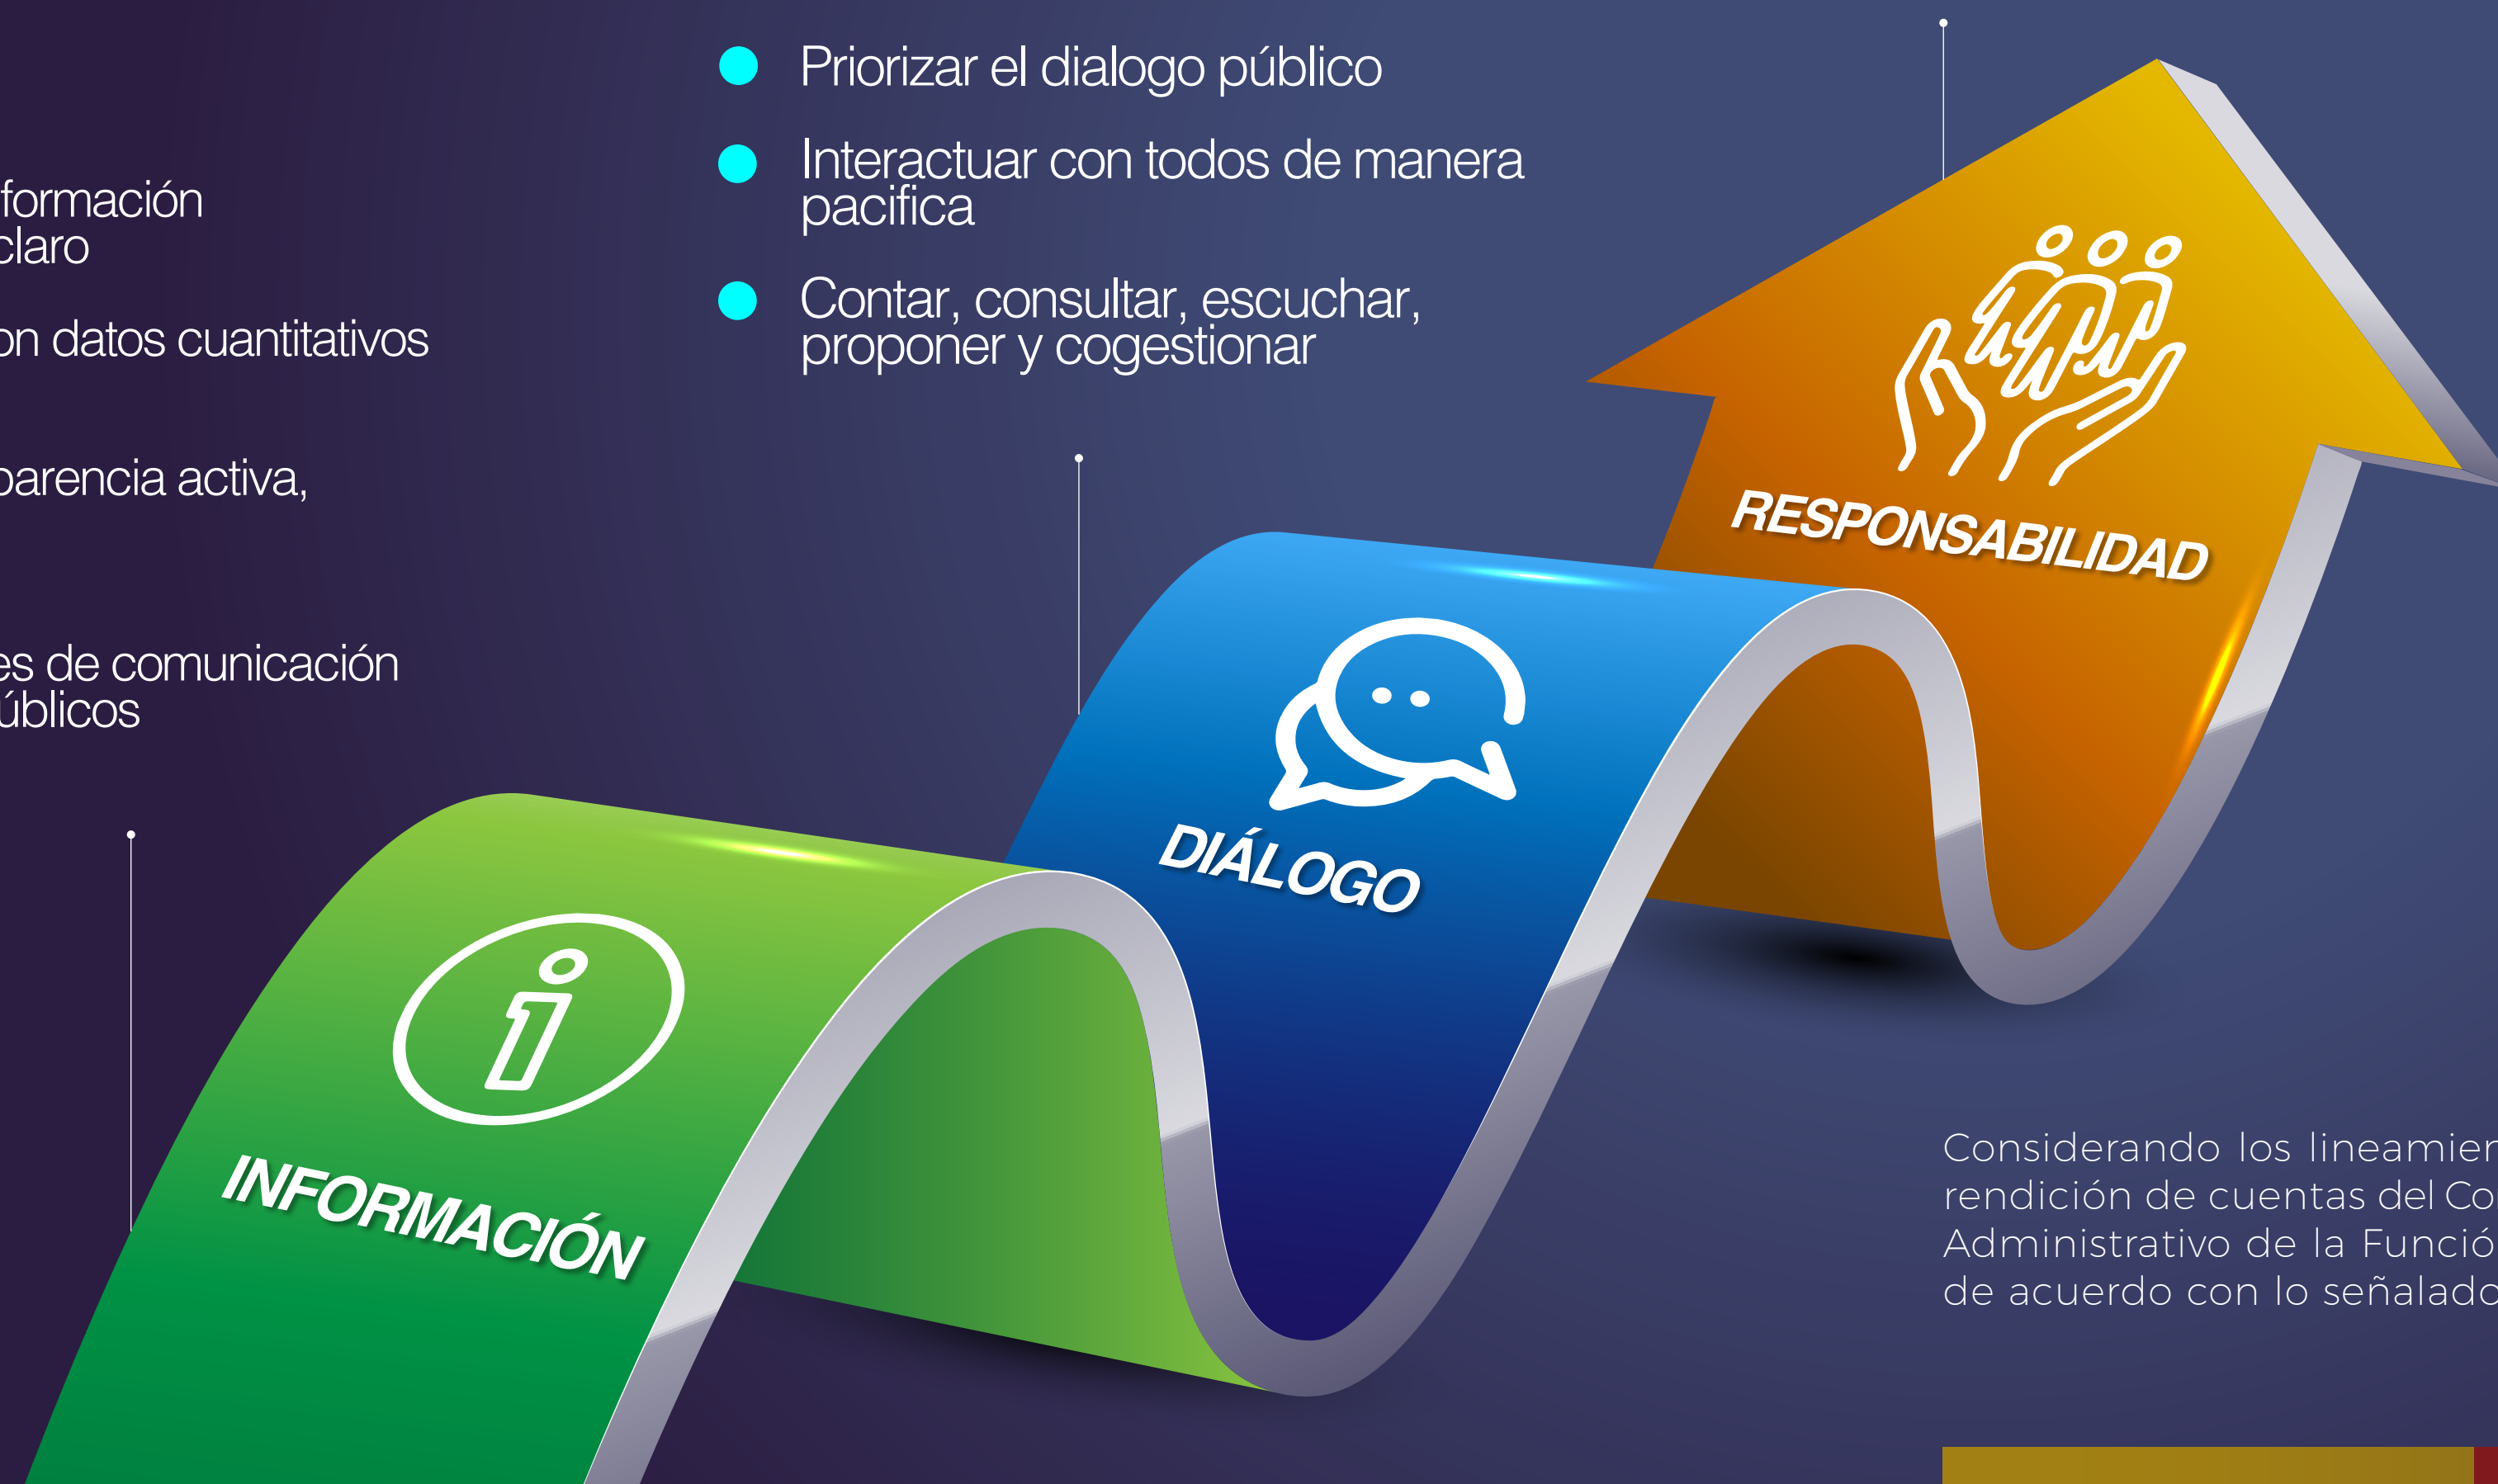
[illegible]formación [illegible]claro

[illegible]on datos cuantitativos

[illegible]parencia activa,

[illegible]es de comunicación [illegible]úblicos

Priorizar el dialogo público

Interactuar con todos de manera pacifica

Contar, consultar, escuchar, proponer y cogestionar

RESPONSABILIDAD

DIÁLOGO

INFORMACIÓN

Considerando los lineamien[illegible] rendición de cuentas del Co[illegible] Administrativo de la Funció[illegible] de acuerdo con lo señalado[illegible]